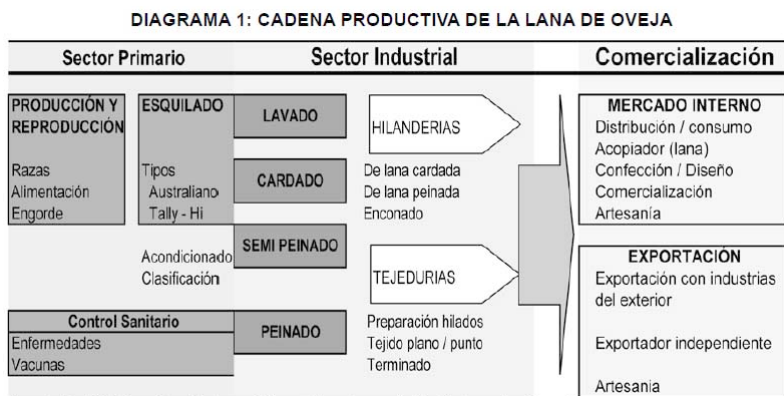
DIAGRAMA 1: CADENA PRODUCTIVA DE LA LANA DE OVEJA

Sector Primario

Sector Industrial

Comercialización

PRODUCCIÓN Y REPRODUCCIÓN

Razas
Alimentación
Engorde

ESQUILADO

Tipos
Australiano
Tally - Hi

Acondicionado
Clasificación

Control Sanitario
Enfermedades
Vacunas

LAVADO

CARDADO

SEMI PEINADO

PEINADO

HILANDERIAS

De lana cardada
De lana peinada
Enconado

TEJEDURIAS

Preparación hilados
Tejido plano / punto
Terminado

MERCADO INTERNO
Distribución / consumo
Acopiador (lana)
Confección / Diseño
Comercialización
Artesanía

EXPORTACIÓN
Exportación con industrias del exterior

Exportador independiente

Artesania